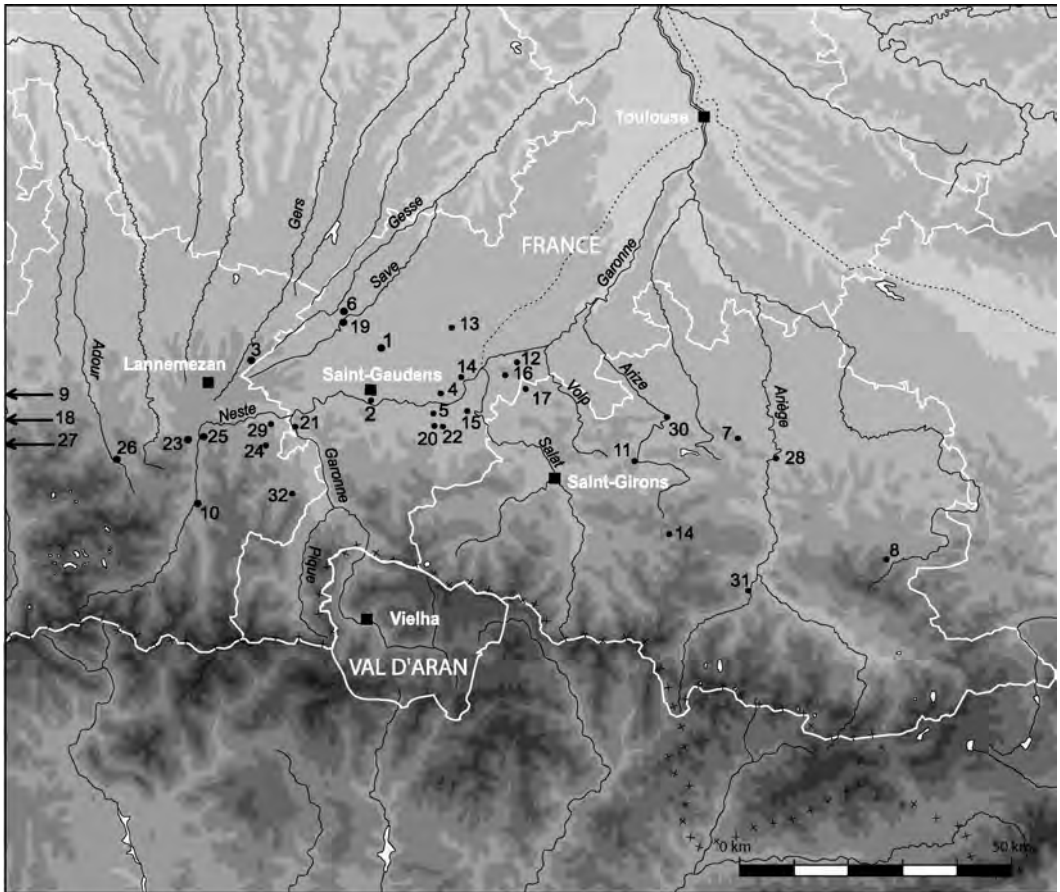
Toulouse

Gers

Gesse

FRANCE

Save

Garonne

6
19
1
13

Adour

Lannemezan

3

12
14
16
Saint-Gaudens
4
17
Volp
Arize

9
18
27

Neste
29
21
2
5
15
20
22
30
7
Ariège
28

26
23
25
24

Salat
11
Saint-Girons

10
32
Garonne

14

8

Pique

31

Vielha

VAL D'ARAN

0 km
50 km